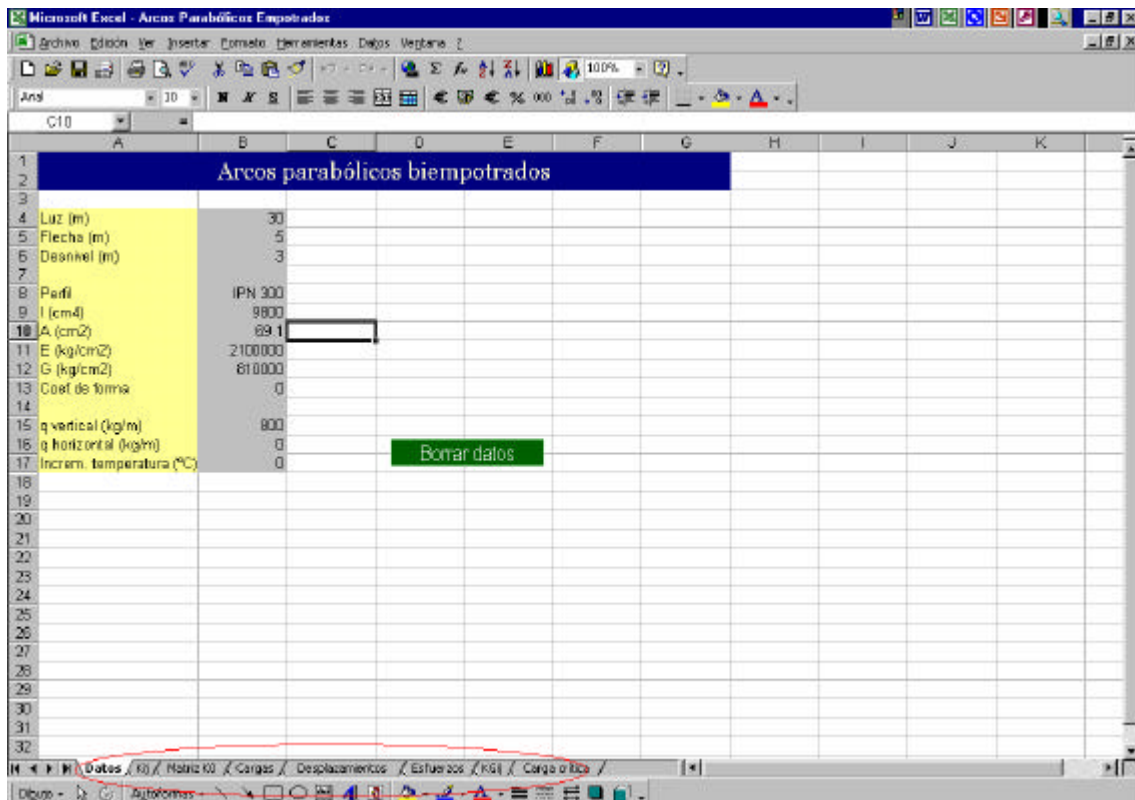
Microsoft Excel - Arcos Parabólicos Empotrados

Archivo Edición Ver Insertar Formato Herramientas Datos Ventana ?

100%

Arial 10

C10

| | A | B | C | D | E | F | G | H | I | J | K |
|---|---|---|---|---|---|---|---|---|---|---|---|
| 1 | Arcos parabólicos biempotrados | | | | | | | | | | |
| 2 | | | | | | | | | | | |
| 3 | | | | | | | | | | | |
| 4 | Luz (m) | 30 | | | | | | | | | |
| 5 | Flecha (m) | 5 | | | | | | | | | |
| 6 | Desnivel (m) | 3 | | | | | | | | | |
| 7 | | | | | | | | | | | |
| 8 | Perfil | IPN 300 | | | | | | | | | |
| 9 | I (cm4) | 9800 | | | | | | | | | |
| 10 | A (cm2) | 69.1 | | | | | | | | | |
| 11 | E (kg/cm2) | 2100000 | | | | | | | | | |
| 12 | G (kg/cm2) | 810000 | | | | | | | | | |
| 13 | Coef de forma | 0 | | | | | | | | | |
| 14 | | | | | | | | | | | |
| 15 | q vertical (kg/m) | 800 | | | | | | | | | |
| 16 | q horizontal (kg/m) | 0 | | Borrar datos | | | | | | | |
| 17 | Increm. temperatura (ºC) | 0 | | | | | | | | | |

18 19 20 21 22 23 24 25 26 27 28 29 30 31 32

Datos / K0 / Matriz K0 / Cargas / Desplazamientos / Esfuerzos / KGI / Carga crítica /

Dibujo Autoformas